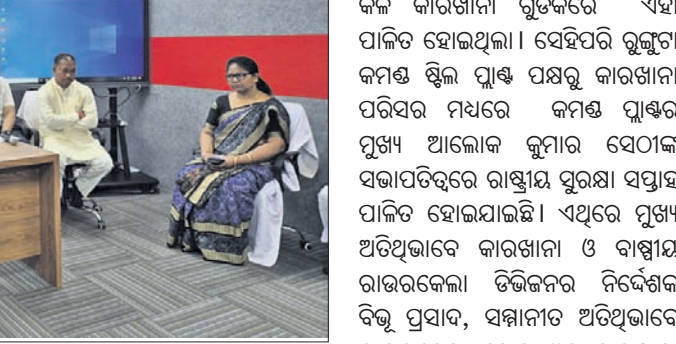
କଳ କାରଖାନା ଗୁଡ଼ିକରେ ଏହା ପାଳିତ ହୋଇଥିଲା। ସେହିପରି ରୁଙ୍ଗଟା କମଣ୍ଡ ଷ୍ଟିଲ ପ୍ଲାଣ୍ଟ ପକ୍ଷରୁ କାରଖାନା ପରିସର ମଧ୍ୟରେ କମଣ୍ଡ ପ୍ଲାଣ୍ଟର ମୁଖ୍ୟ ଆଲୋକ କୁମାର ସେଠୀଙ୍କ ସଭାପତିତ୍ୱରେ ରାଷ୍ଟ୍ରୀୟ ସୁରକ୍ଷା ସପ୍ତାହ ପାଳିତ ହୋଇଯାଇଛି। ଏଥିରେ ମୁଖ୍ୟ ଅତିଥିଭାବେ କାରଖାନା ଓ ବାଷ୍ପୀୟ ରାଉରକେଲା ଡିଭିଜନର ନିର୍ଦ୍ଦେଶକ ବିଭୂ ପ୍ରସାଦ, ସମ୍ମାନୀତ ଅତିଥିଭାବେ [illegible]